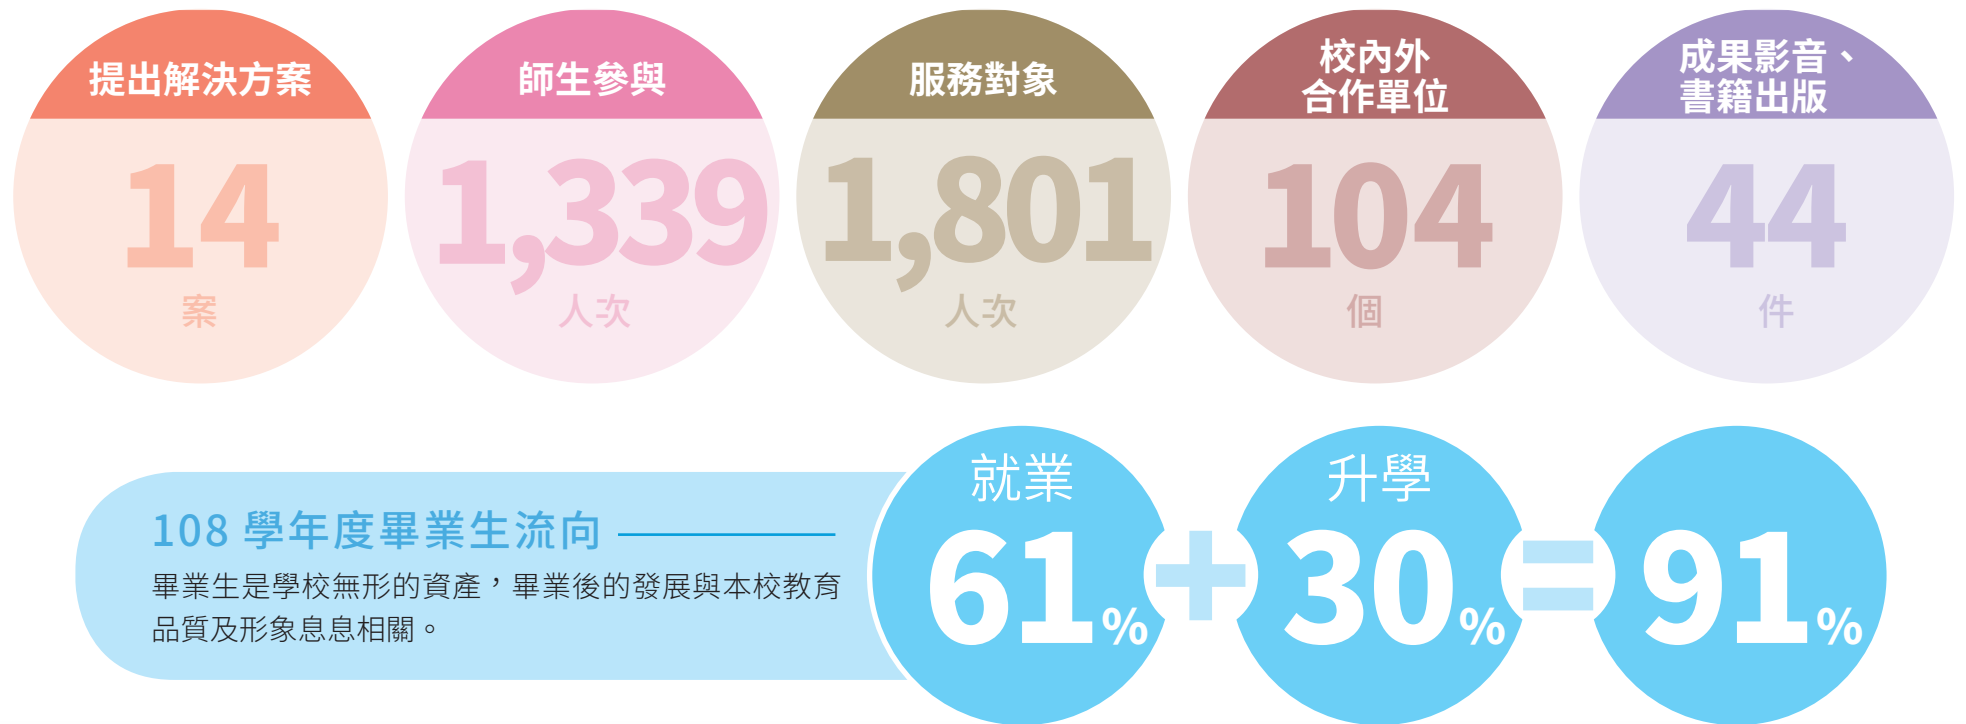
提出解決方案
14
案

師生參與
1,339
人次

服務對象
1,801
人次

校內外合作單位
104
個

成果影音、書籍出版
44
件

108 學年度畢業生流向

畢業生是學校無形的資產，畢業後的發展與本校教育品質及形象息息相關。

就業
61%
+
升學
30%
=
91%